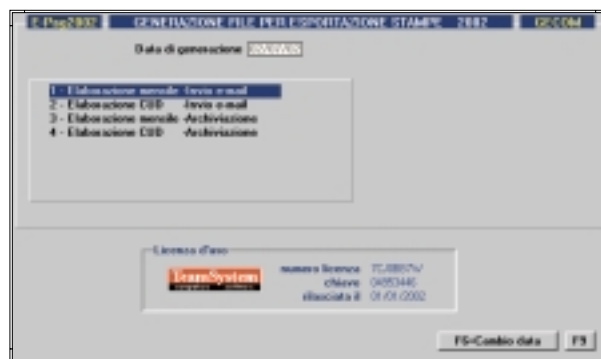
E-Pay2002 GENERAZIONE FILE PER ESPORTAZIONE STAMPE 2002 GECOM

Data di generazione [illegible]

1 - Elaborazione mensile -Invio e-mail
2 - Elaborazione CUD -Invio e-mail
3 - Elaborazione mensile -Archiviazione
4 - Elaborazione CUD -Archiviazione

Licenza d'uso
TeamSystem
numero licenza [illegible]
chiave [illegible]
rilasciata il 01/01/2002

F5-Cambio data F9